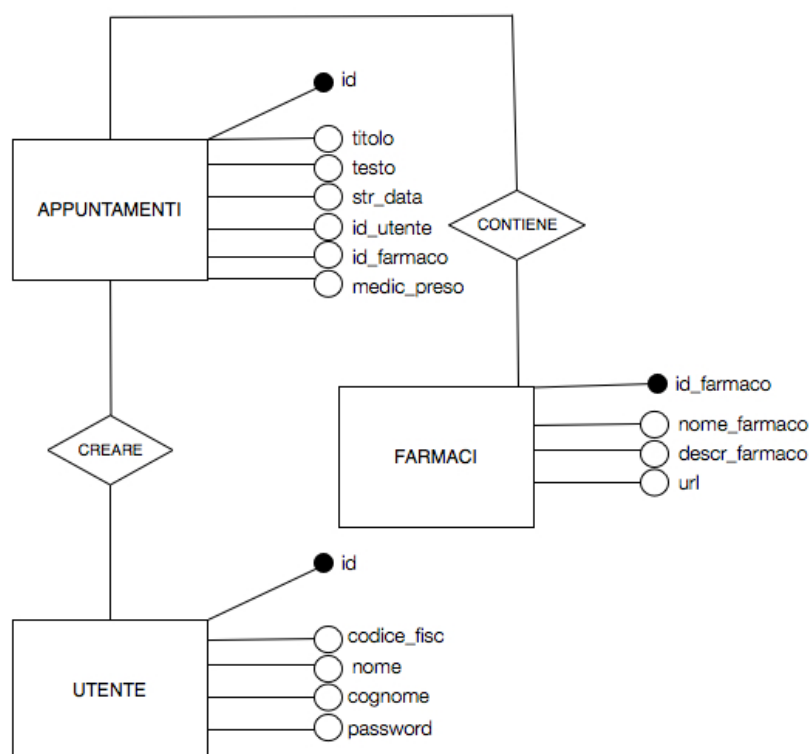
id

APPUNTAMENTI

titolo

testo

str_data

id_utente

id_farmaco

medic_preso

CONTIENE

CREARE

FARMACI

id_farmaco

nome_farmaco

descr_farmaco

url

UTENTE

id

codice_fisc

nome

cognome

password